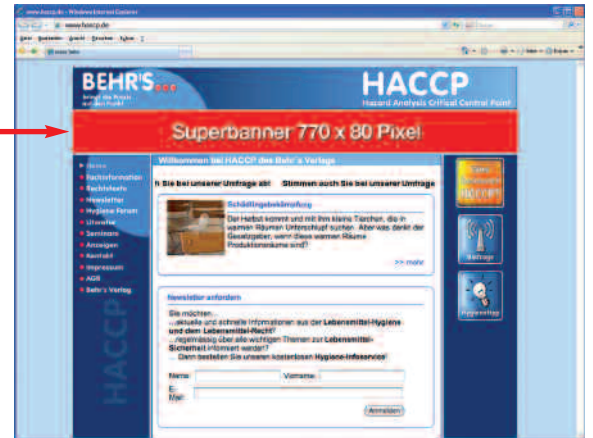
www.haccp.de - Windows Internet Explorer

www.haccp.de

BEHR'S...

HACCP
Hazard Analysis Critical Control Point

Superbanner 770 x 80 Pixel

Home
Fachinformation
Rechtstexte
Newsletter
Hygiene Forum
Umfrage
Seminare
Anzeigen
Kontakt
Impressum
AGB
Behr's Verlag

Willkommen bei HACCP des Behr's Verlages

n Sie bei unserer Umfrage ab! Stimmen auch Sie bei unserer Umfrage

Schädlingsbekämpfung
Der Herbst kommt und mit ihm kleine Tierchen, die in warmen Räumen Unterschlupf suchen. Aber was denkt der Gesetzgeber, wenn diese warmen Räume Produktionsräume sind?

>> mehr

Newsletter anfordern

Sie möchten...
...aktuelle und schnelle Informationen aus der Lebensmittel-Hygiene und dem Lebensmittel-Recht?
...regelmässig über alle wichtigen Themen zur Lebensmittel-Sicherheit informiert werden?
Dann bestellen Sie unseren kostenlosen Hygiene-Infoservice!

Name:
Vorname:
E-Mail:
Anmelden

HACCP

Newsletter
Hygieneflag